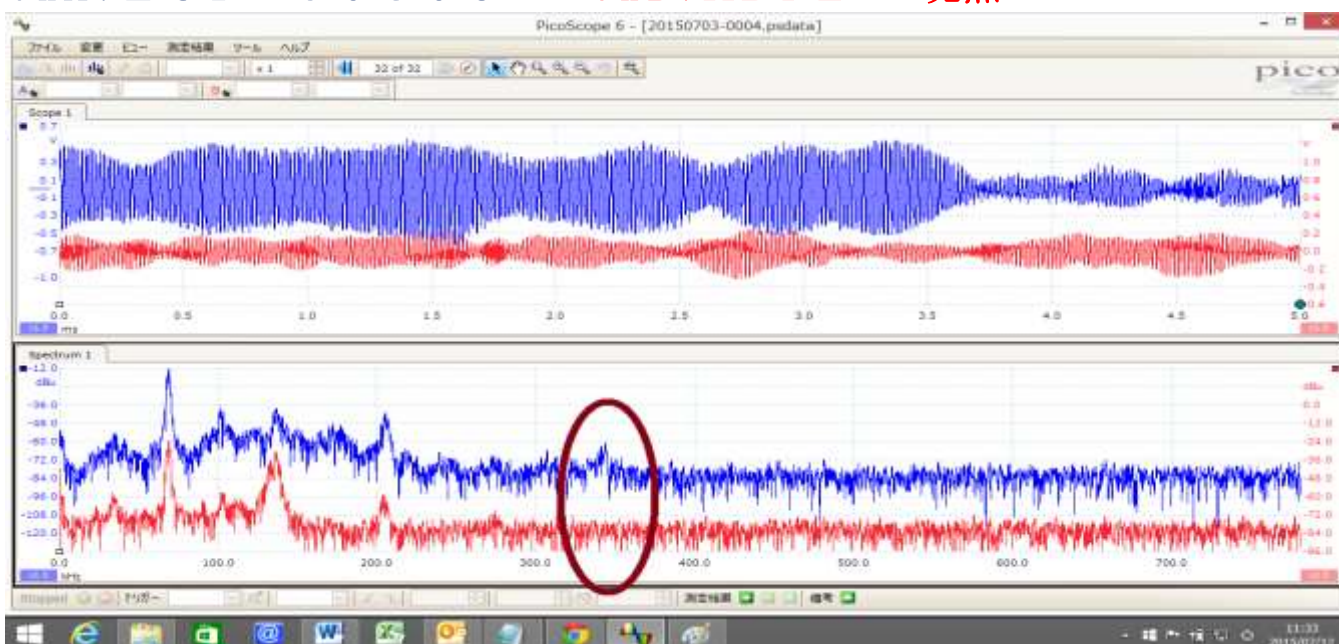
PicoScope 6 - [20150703-0004.psdata]

ファイル 編集 ビュー 測定結果 ツール ヘルプ

x 1

32 of 32

pico

Scope 1

0.7
V
0.3
0.1
-0.1
-0.3
-0.5
-0.7
-1.0

V
1.0
0.8
0.6
0.4
0.2
0.0
-0.2
-0.4
-0.6

0.0 0.5 1.0 1.5 2.0 2.5 3.0 3.5 4.0 4.5 5.0
ms

Spectrum 1

-12.0
dBu
-36.0
-48.0
-60.0
-72.0
-84.0
-96.0
-108.0
-120.0

dBu
0.0
-12.0
-24.0
-36.0
-48.0
-60.0
-72.0
-84.0
-96.0

0.0 100.0 200.0 300.0 400.0 500.0 600.0 700.0
kHz

Stopped トリガー 測定結果 備考

11:33
2015/07/13